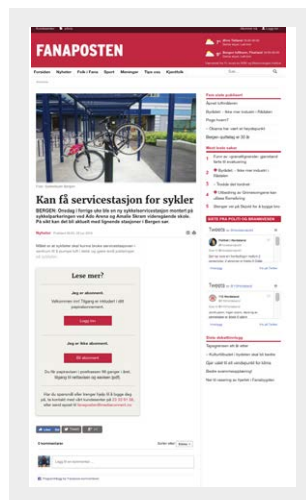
FANAPOSTEN

Forsiden Nyheter Folk i Fana Sport Meninger Tips oss Kjøreliste

Kan få servicestasjon for sykler

BERGEN: Onsdag i forrige uke ble en ny sykkelservicestasjon innviet på sykkelparkeringen ved Ado Arena og Amalie Skram videregående skole. På sikt kan det bli aktuelt med lignende stasjoner i Bergen sør.

Nyheter

Lese mer?

Jeg er abonnent.

Logg inn

Jeg er ikke abonnent.

Bli abonnent

Mest lest

Siste fra Polity og Bramimedier

Twoots

Twoots